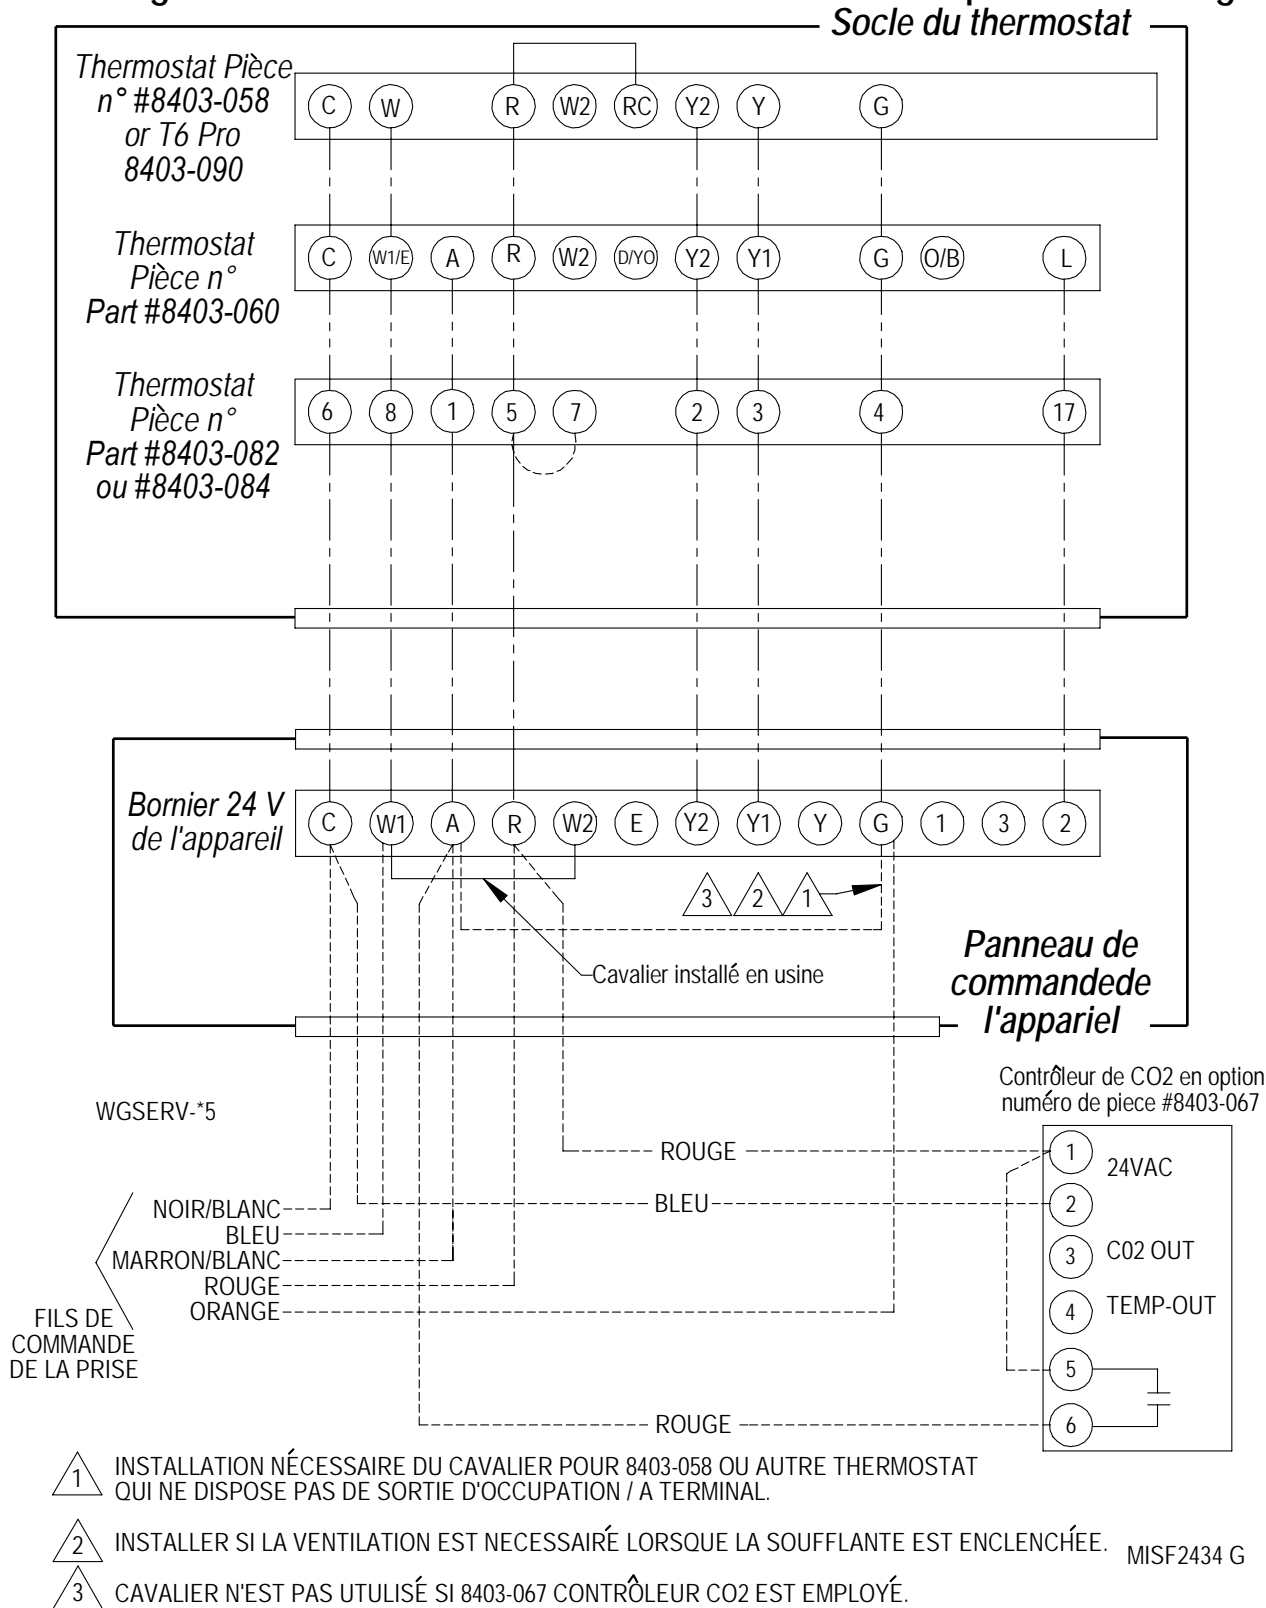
Socle du thermostat

Thermostat Pièce n° #8403-058 or T6 Pro 8403-090

C W R W2 RC Y2 Y G

Thermostat Pièce n° Part #8403-060

C W1/E A R W2 D/YO Y2 Y1 G O/B L

Thermostat Pièce n° Part #8403-082 ou #8403-084

6 8 1 5 7 2 3 4 17

Bornier 24 V de l'appareil

C W1 A R W2 E Y2 Y1 Y G 1 3 2

3 2 1

Cavalier installé en usine

Panneau de commandede l'appariel

Contrôleur de CO2 en option numéro de piece #8403-067

WGSERV-*5

ROUGE

1 24VAC

BLEU

2

3 C02 OUT

4 TEMP-OUT

5

6

NOIR/BLANC
BLEU
MARRON/BLANC
ROUGE
ORANGE

FILS DE COMMANDE DE LA PRISE

ROUGE

1 INSTALLATION NÉCESSAIRE DU CAVALIER POUR 8403-058 OU AUTRE THERMOSTAT QUI NE DISPOSE PAS DE SORTIE D'OCCUPATION / A TERMINAL.

2 INSTALLER SI LA VENTILATION EST NECESSAIRÉ LORSQUE LA SOUFFLANTE EST ENCLENCHÉE.

MISF2434 G

3 CAVALIER N'EST PAS UTULISÉ SI 8403-067 CONTRÔLEUR CO2 EST EMPLOYÉ.